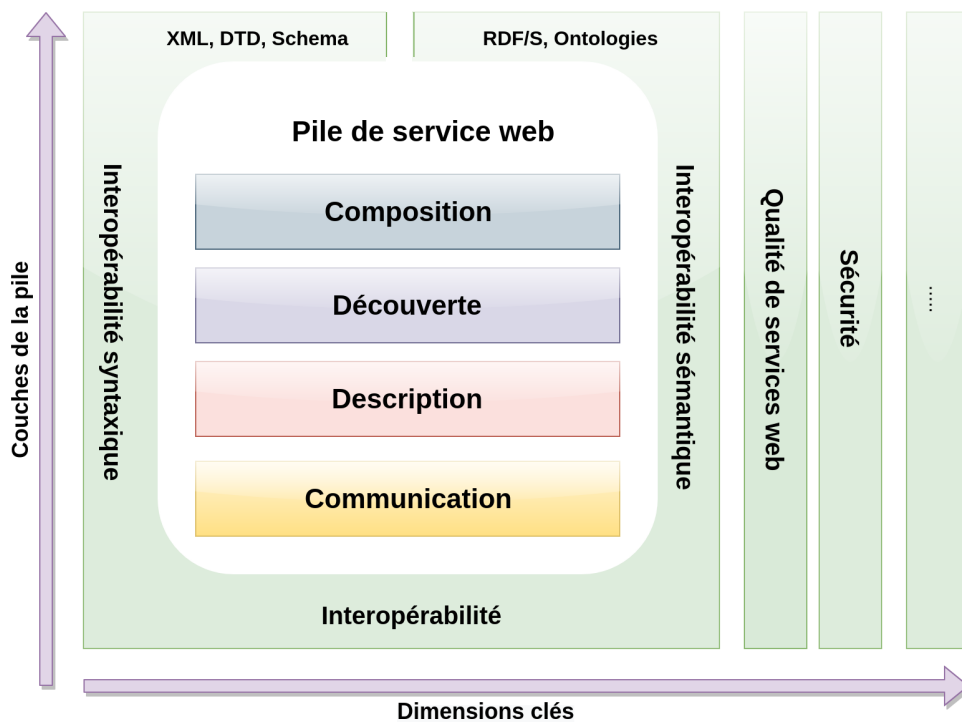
Couches de la pile

XML, DTD, Schema

RDF/S, Ontologies

Pile de service web

Interopérabilité syntaxique

Composition

Découverte

Description

Communication

Interopérabilité sémantique

Qualité de services web

Sécurité

.....

Interopérabilité

Dimensions clés